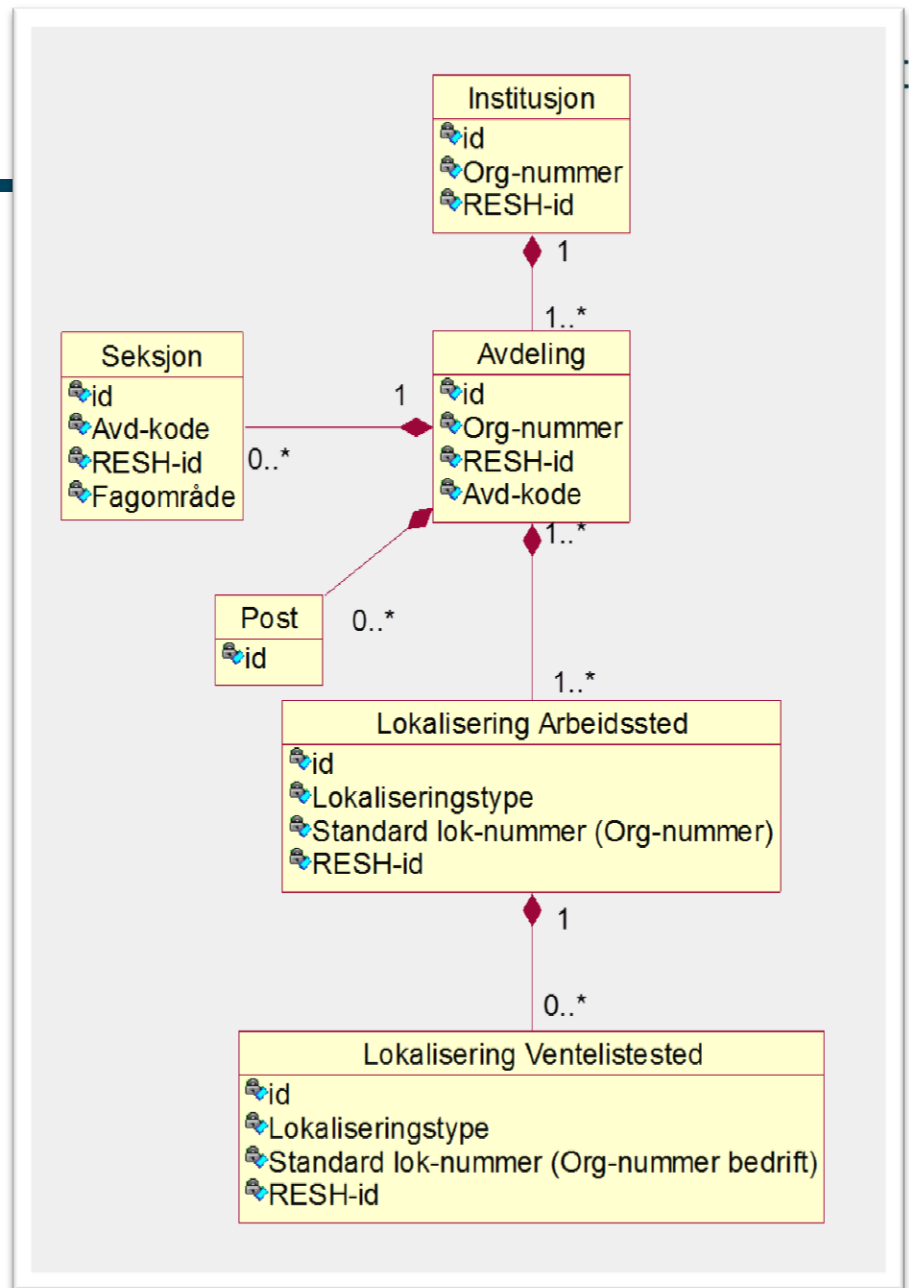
Institusjon
id
Org-nummer
RESH-id

1

1..*

Seksjon
id
Avd-kode
RESH-id
Fagområde

1

0..*

Avdeling
id
Org-nummer
RESH-id
Avd-kode

1..*

Post
id

0..*

1..*

Lokalisering Arbeidssted
id
Lokaliseringstype
Standard lok-nummer (Org-nummer)
RESH-id

1

0..*

Lokalisering Ventelistested
id
Lokaliseringstype
Standard lok-nummer (Org-nummer bedrift)
RESH-id